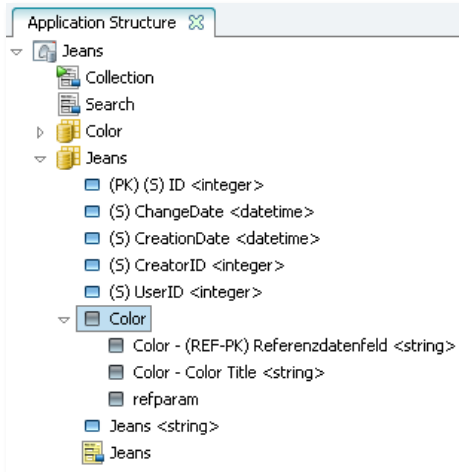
Application Structure

Jeans

Collection

Search

Color

Jeans

(PK) (S) ID <integer>

(S) ChangeDate <datetime>

(S) CreationDate <datetime>

(S) CreatorID <integer>

(S) UserID <integer>

Color

Color - (REF-PK) Referenzdatenfeld <string>

Color - Color Title <string>

refparam

Jeans <string>

Jeans